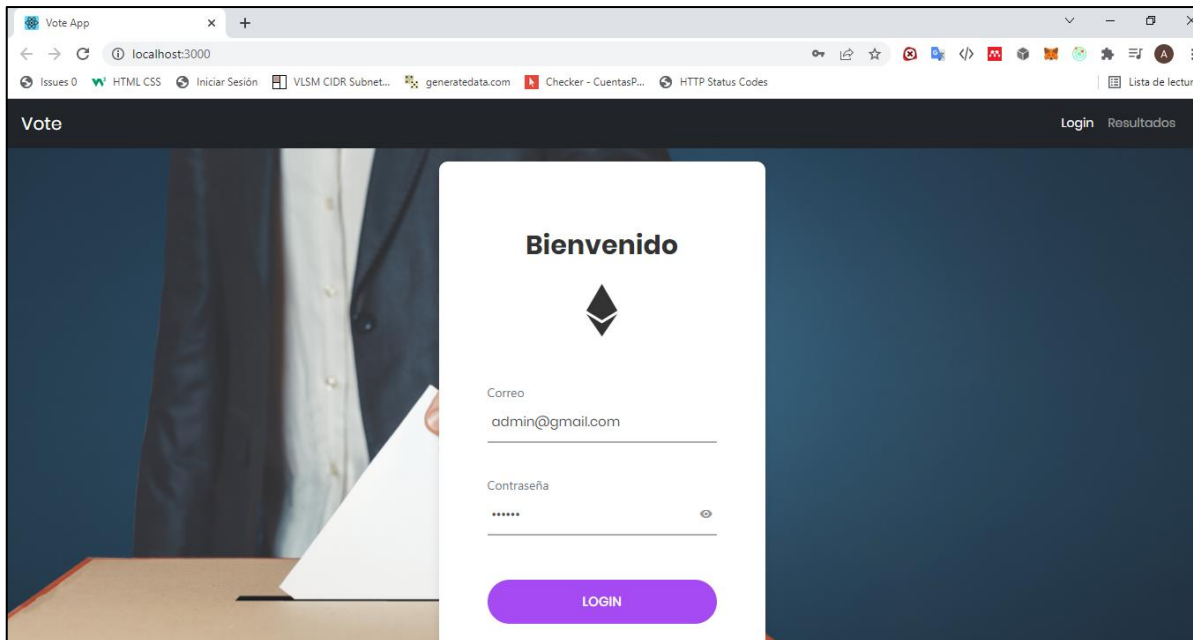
Vote App × +

localhost:3000

Issues 0 HTML CSS Iniciar Sesión VLSM CIDR Subnet... generatedata.com Checker - CuentasP... HTTP Status Codes Lista de lectur

Vote

Login Resultados

Bienvenido

Correo

admin@gmail.com

Contraseña

••••••

LOGIN